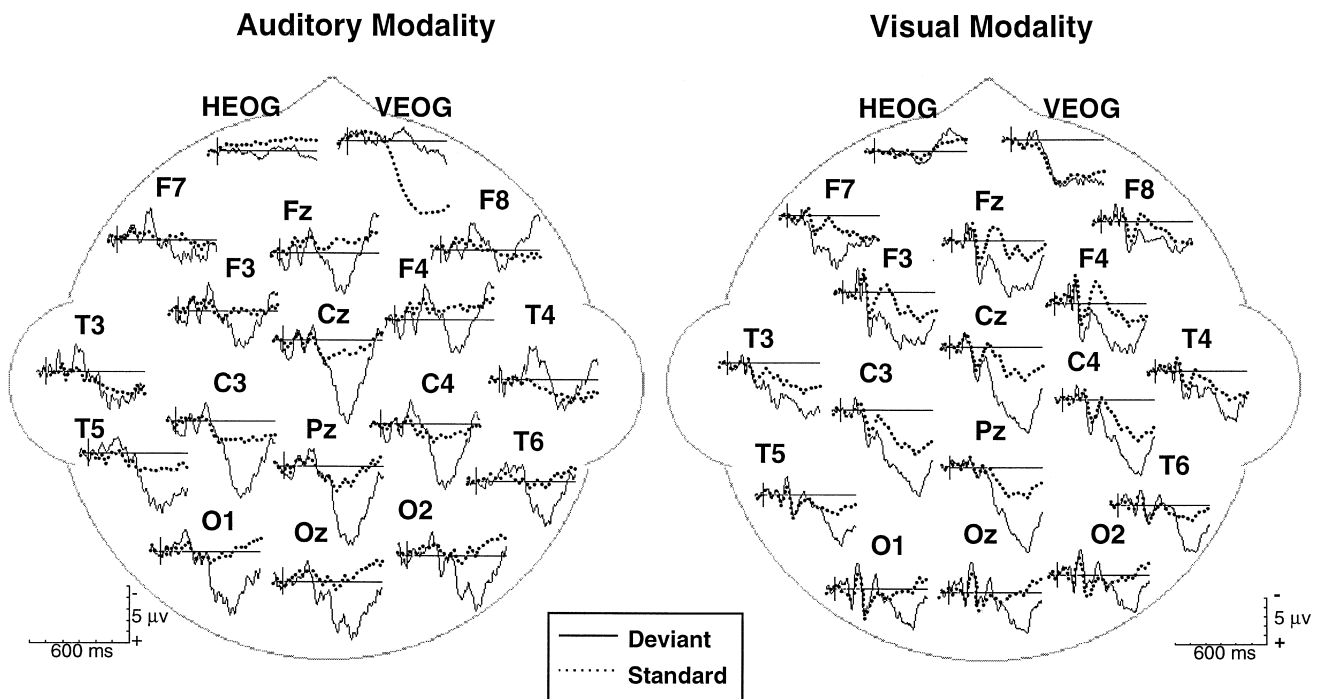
Auditory Modality

HEOG VEOG

F7 Fz F8

F3 F4

T3 Cz T4

C3 C4

T5 Pz T6

O1 Oz O2

- 5 μv +

600 ms

Visual Modality

HEOG VEOG

F7 Fz F8

F3 F4

T3 Cz T4

C3 C4

T5 Pz T6

O1 Oz O2

- 5 μv +

600 ms

Deviant

Standard